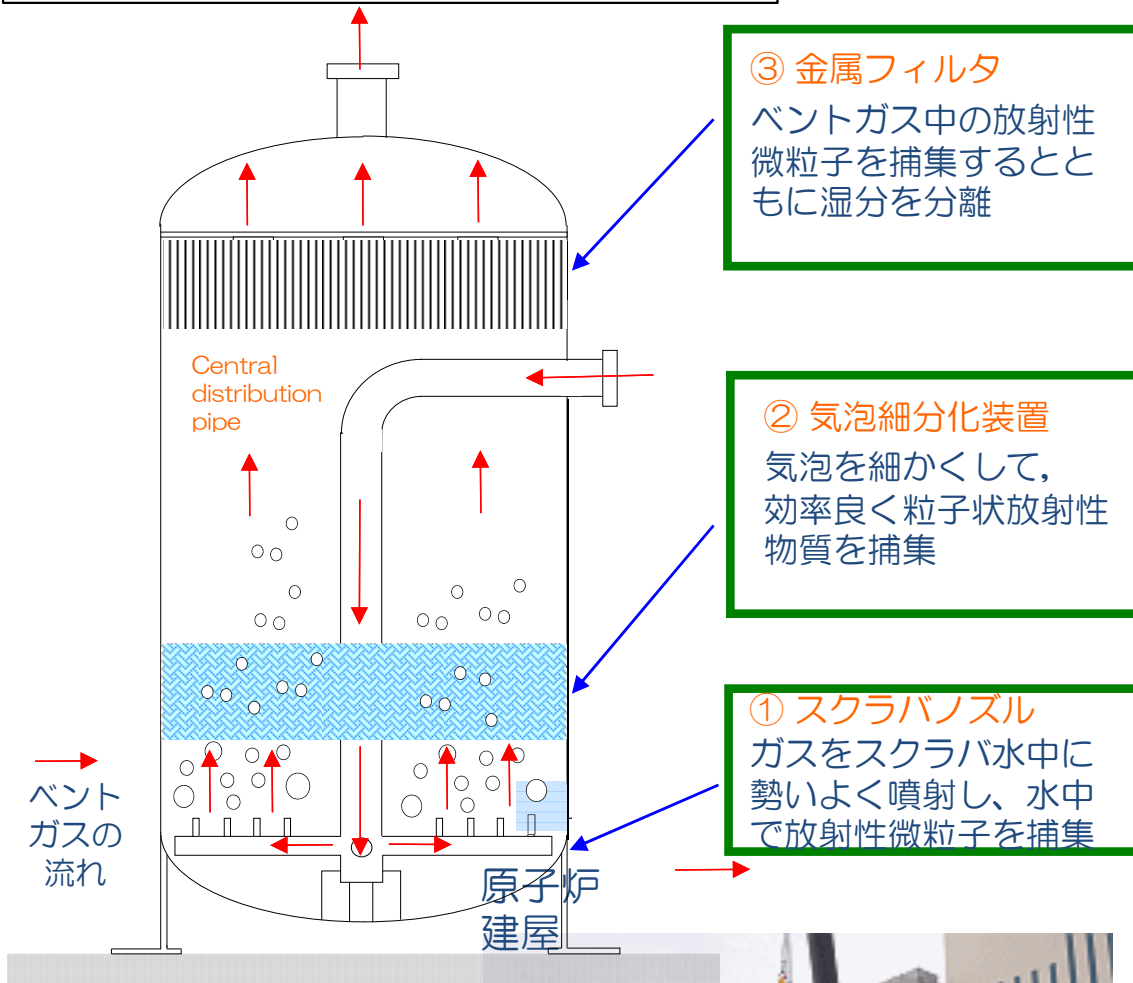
③ 金属フィルタ
ベントガス中の放射性微粒子を捕集するとともに湿分を分離

Central distribution pipe

② 気泡細分化装置
気泡を細かくして，効率良く粒子状放射性物質を捕集

① スクラバノズル
ガスをスクラバ水中に勢いよく噴射し、水中で放射性微粒子を捕集

ベントガスの流れ

原子炉建屋